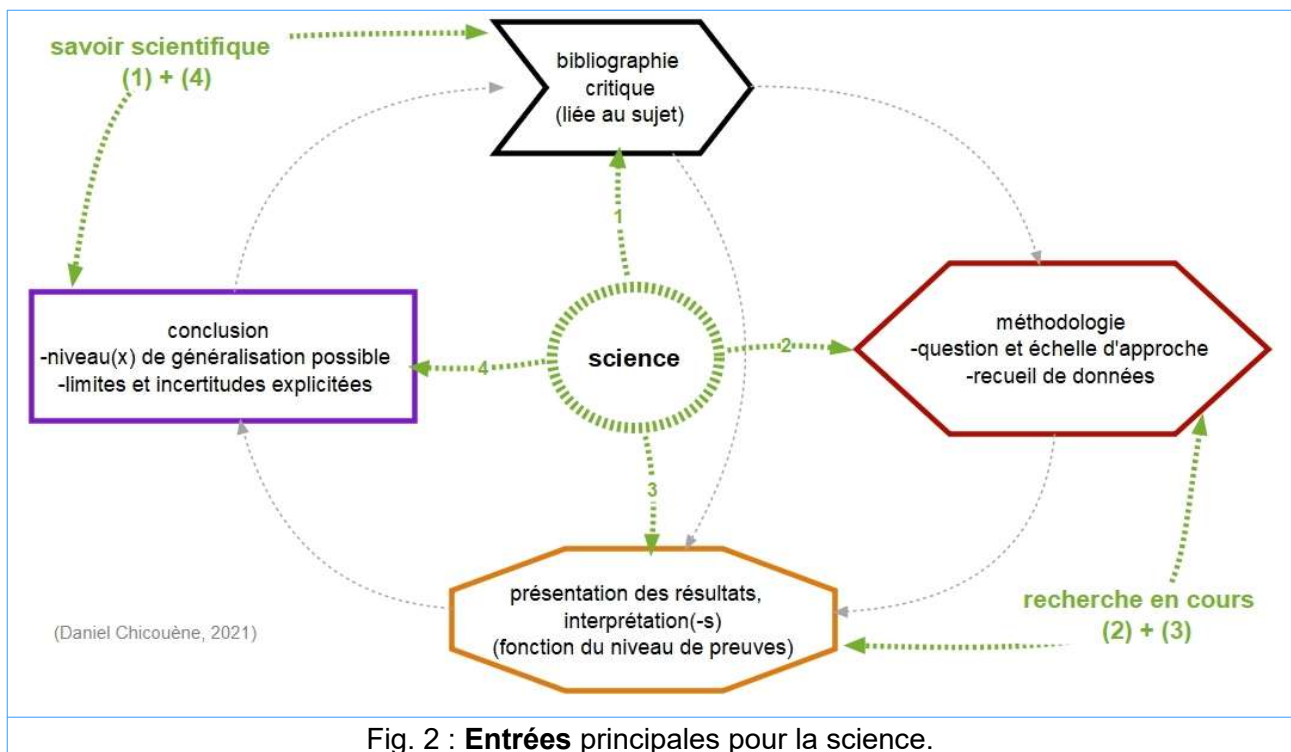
savoir scientifique
(1) + (4)

bibliographie
critique
(liée au sujet)

1

conclusion
-niveau(x) de généralisation possible
-limites et incertitudes explicitées

4

science

2

méthodologie
-question et échelle d'approche
-recueil de données

3

présentation des résultats,
interprétation(-s)
(fonction du niveau de preuves)

recherche en cours
(2) + (3)

(Daniel Chicouène, 2021)

Fig. 2 : **Entrées** principales pour la science.